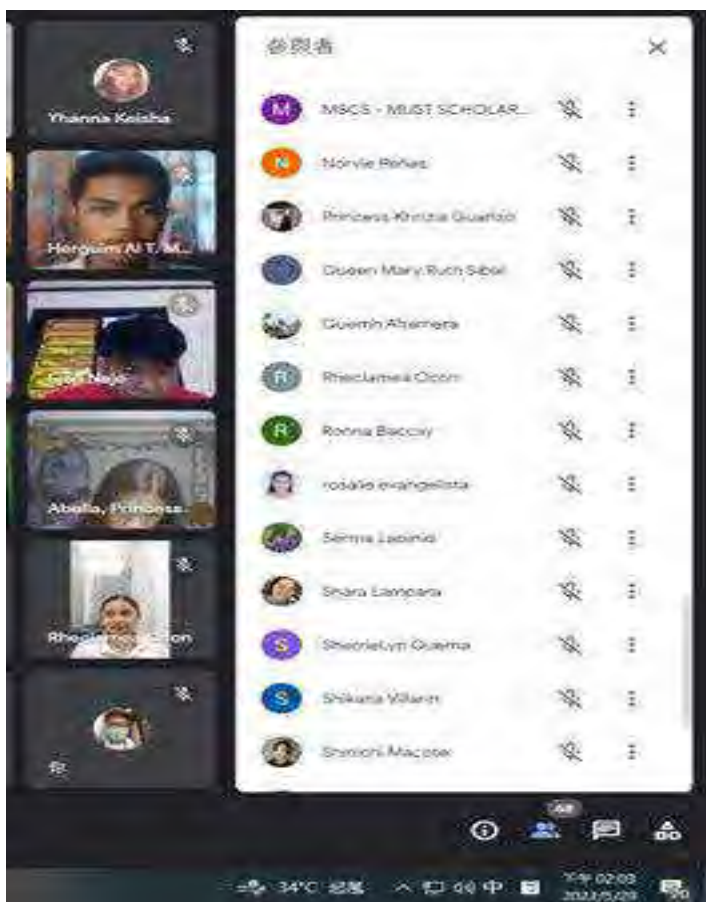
Yhanna Keisha

Herguim Al T. M...

Abella, Princess...

Rheo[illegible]

你

参與者

MSCS - MUST SCHOLAR...

Norvie Peñas

Princess Khrizia Guarizo

Queen Mary Ruth Sibal

Quemin Abanera

Rheclamea Ocon

Ronna Baccay

rosalie evangelista

Selma Lapinid

Shara Lampara

SherrieLyn Quema

Shikara Villarin

Shimoni Macose

48

34°C 起風 中

下午 02:03
2022/5/20